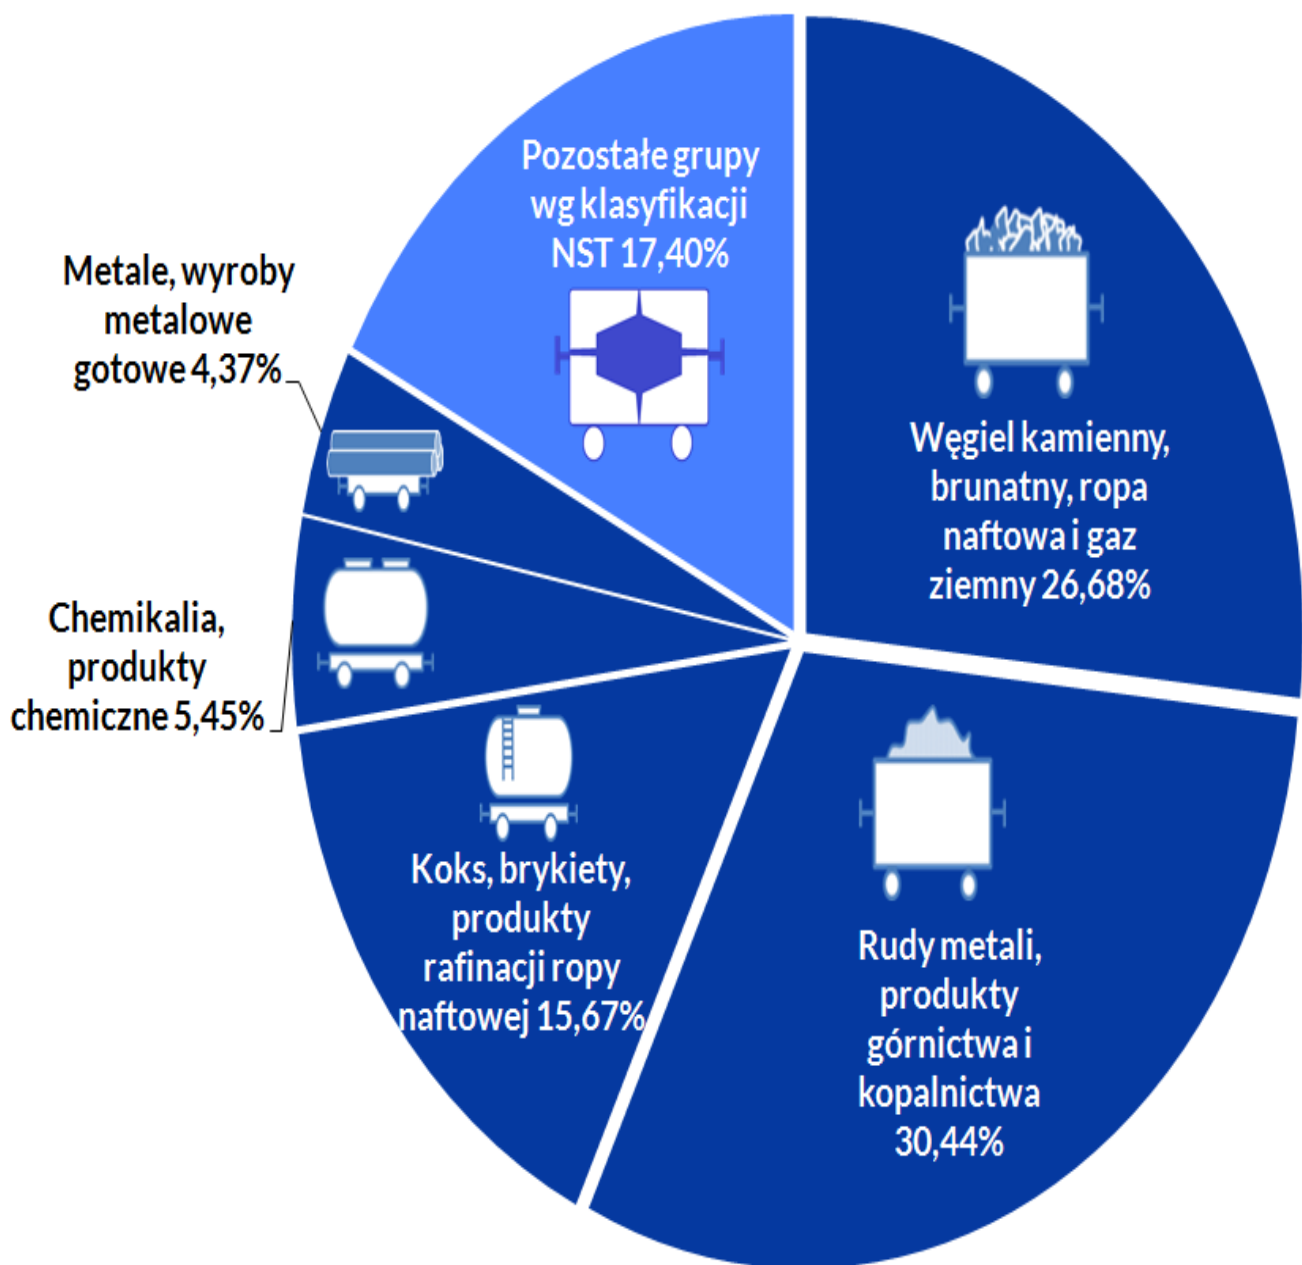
Pozostałe grupy wg klasyfikacji NST 17,40%

Metale, wyroby metalowe gotowe 4,37%

Węgiel kamienny, brunatny, ropa naftowa i gaz ziemny 26,68%

Chemikalia, produkty chemiczne 5,45%

Koks, brykiety, produkty rafinacji ropy naftowej 15,67%

Rudy metali, produkty górnictwa i kopalnictwa 30,44%